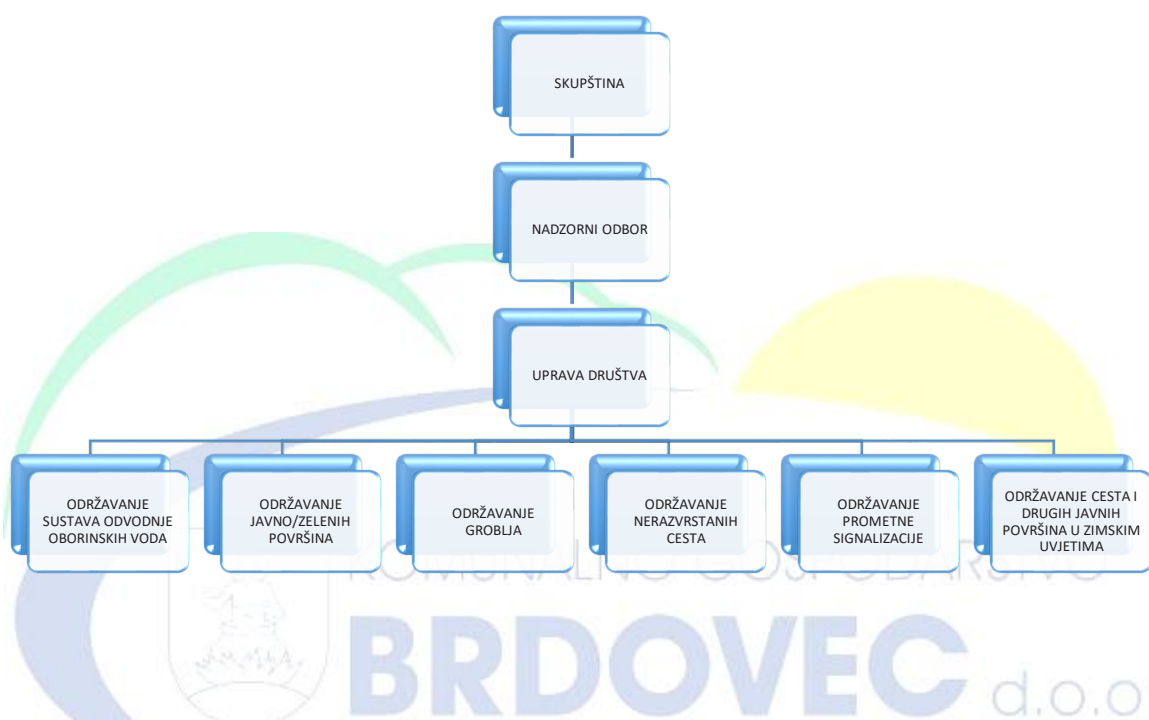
SKUPŠTINA

NADZORNI ODBOR

UPRAVA DRUŠTVA

ODRŽAVANJE SUSTAVA ODVODNJE OBORINSKIH VODA

ODRŽAVANJE JAVNO/ZELENIH POVRŠINA

ODRŽAVANJE GROBLJA

ODRŽAVANJE NERAZVRSTANIH CESTA

ODRŽAVANJE PROMETNE SIGNALIZACIJE

ODRŽAVANJE CESTA I DRUGIH JAVNIH POVRŠINA U ZIMSKIM UVJETIMA

KOMUNALNO GOSPODARSTVO

BRDOVEC d.o.o.